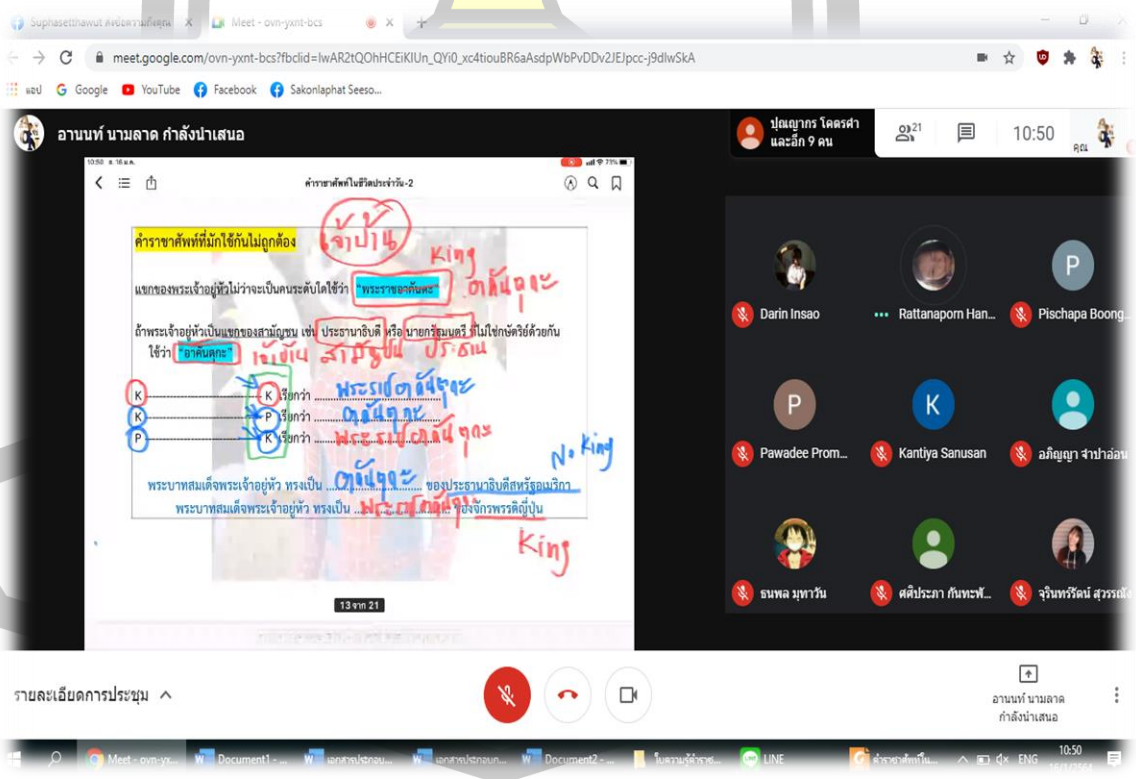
Suphasetthawut สงบความคิดสุข | Meet - ovn-yxnt-bcs ×

meet.google.com/ovn-yxnt-bcs?fbclid=IwAR2tQOhHCEiKIUn_QYi0_xc4tiouBR6aAsdpWbPvDDv2JEJpcc-j9dlwSkA

แอป Google YouTube Facebook Sakonlaphat Seeso...

อานนท์ นามลาด กำลังนำเสนอ

ปุณญากร โคตรคำ และอีก 9 คน

21

10:50

คุณ

10:50 ส. 16 ม.ค.

คำราชาศัพท์ในชีวิตประจำวัน-2

คำราชาศัพท์ที่มักใช้กันไม่ถูกต้อง

เจ้าบ้าน

King

แขกของพระเจ้าอยู่หัวไม่ว่าจะเป็นคนระดับใดใช้ว่า "พระราชอาคันตุกะ"

อาคันตุกะ

ถ้าพระเจ้าอยู่หัวเป็นแขกของสามัญชน เช่น ประธานาธิบดี หรือ นายกรัฐมนตรี ที่ไม่ใช่กษัตริย์ด้วยกัน ใช้ว่า "อาคันตุกะ"

เจ้าบ้าน สามัญชน ประธาน

K ........................ K เรียกว่า ........ พระราชอาคันตุกะ

K ........................ P เรียกว่า ........ อาคันตุกะ

P ........................ K เรียกว่า ........ พระ.......อาคันตุกะ

No King

พระบาทสมเด็จพระเจ้าอยู่หัว ทรงเป็น ....อาคันตุกะ.... ของประธานาธิบดีสหรัฐอเมริกา

พระบาทสมเด็จพระเจ้าอยู่หัว ทรงเป็น ....พระราชอาคันตุกะ.... ของจักรพรรดิญี่ปุ่น

King

13 จาก 21

Darin Insao

Rattanaporn Han...

Pischapa Boong...

Pawadee Prom...

Kantiya Sanusan

อภิญญา จำปาอ่อน

ธนพล มุทาวัน

ศศิประภา กันทะพั...

จุรินทร์รัตน์ สุวรรณ์

รายละเอียดการประชุม

อานนท์ นามลาด กำลังนำเสนอ

Meet - ovn-yx... | Document1 - ... | เอกสารประกอบ... | เอกสารประกอบ... | Document2 - ... | ใบความรู้คำราช... | LINE | คำราชาศัพท์ใน... | ENG | 10:50